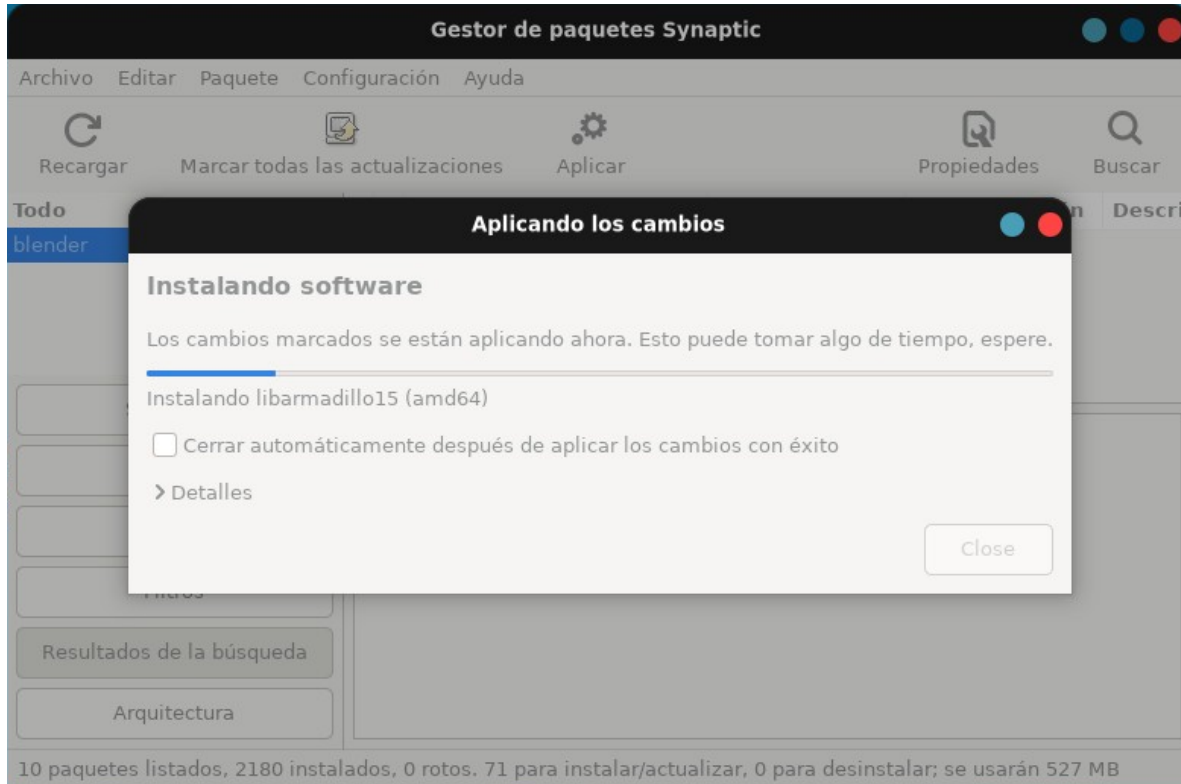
Gestor de paquetes Synaptic

Archivo Editar Paquete Configuración Ayuda

Recargar Marcar todas las actualizaciones Aplicar Propiedades Buscar

Todo

blender

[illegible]n Descri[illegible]

Aplicando los cambios

Instalando software

Los cambios marcados se están aplicando ahora. Esto puede tomar algo de tiempo, espere.

Instalando libarmadillo15 (amd64)

Cerrar automáticamente después de aplicar los cambios con éxito

Detalles

Close

Filtros

Resultados de la búsqueda

Arquitectura

10 paquetes listados, 2180 instalados, 0 rotos. 71 para instalar/actualizar, 0 para desinstalar; se usarán 527 MB